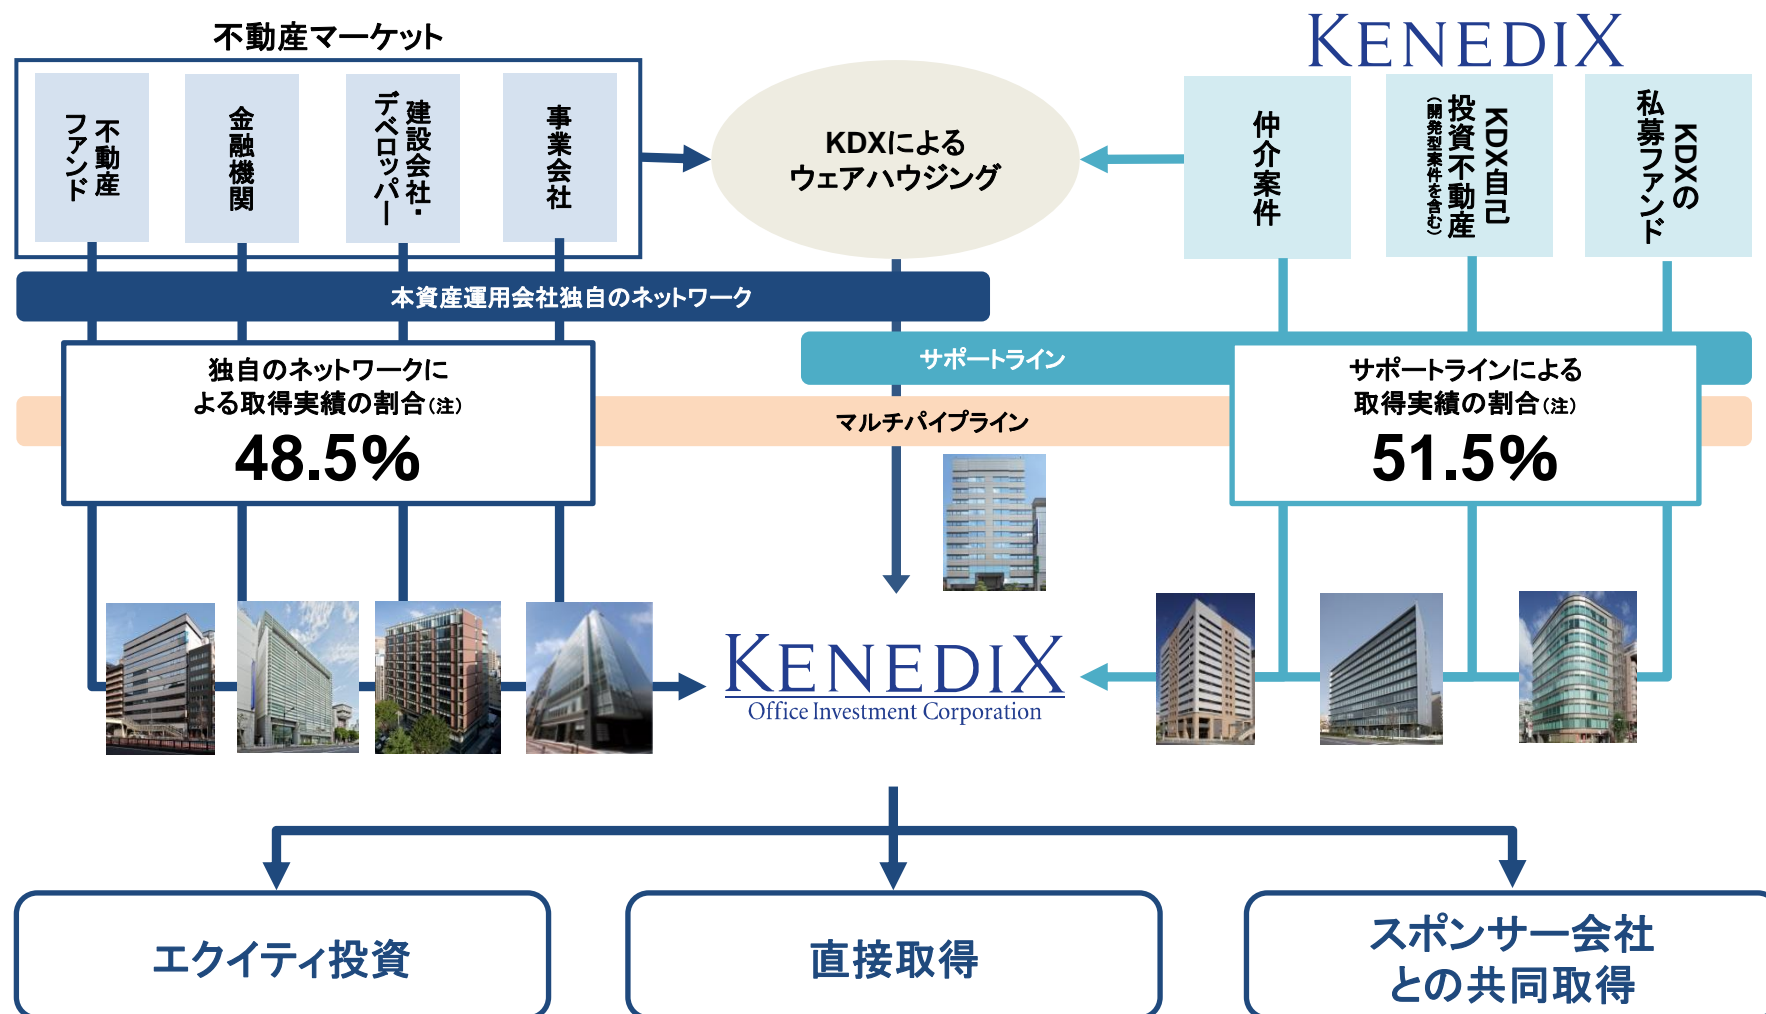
不動産マーケット

不動産ファンド

金融機関

建設会社・デベロッパー

事業会社

KDXによるウェアハウジング

KENEDIX

仲介案件

KDX自己投資不動産（開発型案件を含む）

KDXの私募ファンド

本資産運用会社独自のネットワーク

サポートライン

独自のネットワークによる取得実績の割合(注)
48.5%

マルチパイプライン

サポートラインによる取得実績の割合(注)
51.5%

KENEDIX
Office Investment Corporation

エクイティ投資

直接取得

スポンサー会社との共同取得